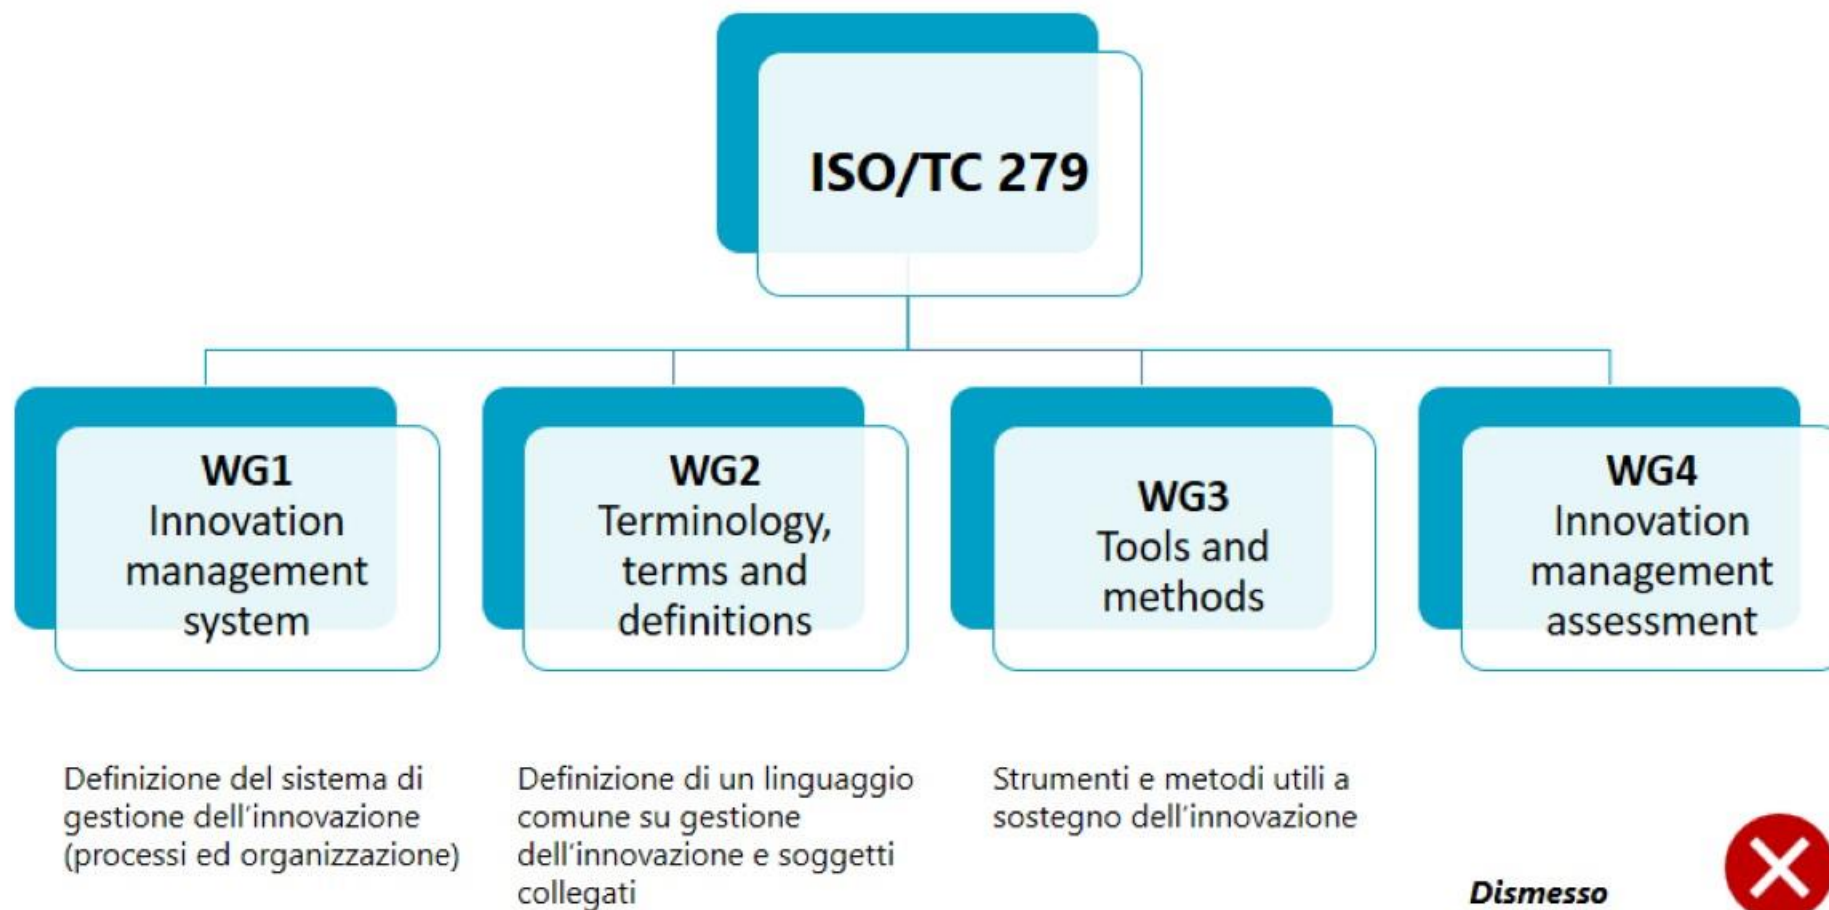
ISO/TC 279

WG1
Innovation management system

WG2
Terminology, terms and definitions

WG3
Tools and methods

WG4
Innovation management assessment

Definizione del sistema di gestione dell'innovazione (processi ed organizzazione)

Definizione di un linguaggio comune su gestione dell'innovazione e soggetti collegati

Strumenti e metodi utili a sostegno dell'innovazione

Dismesso